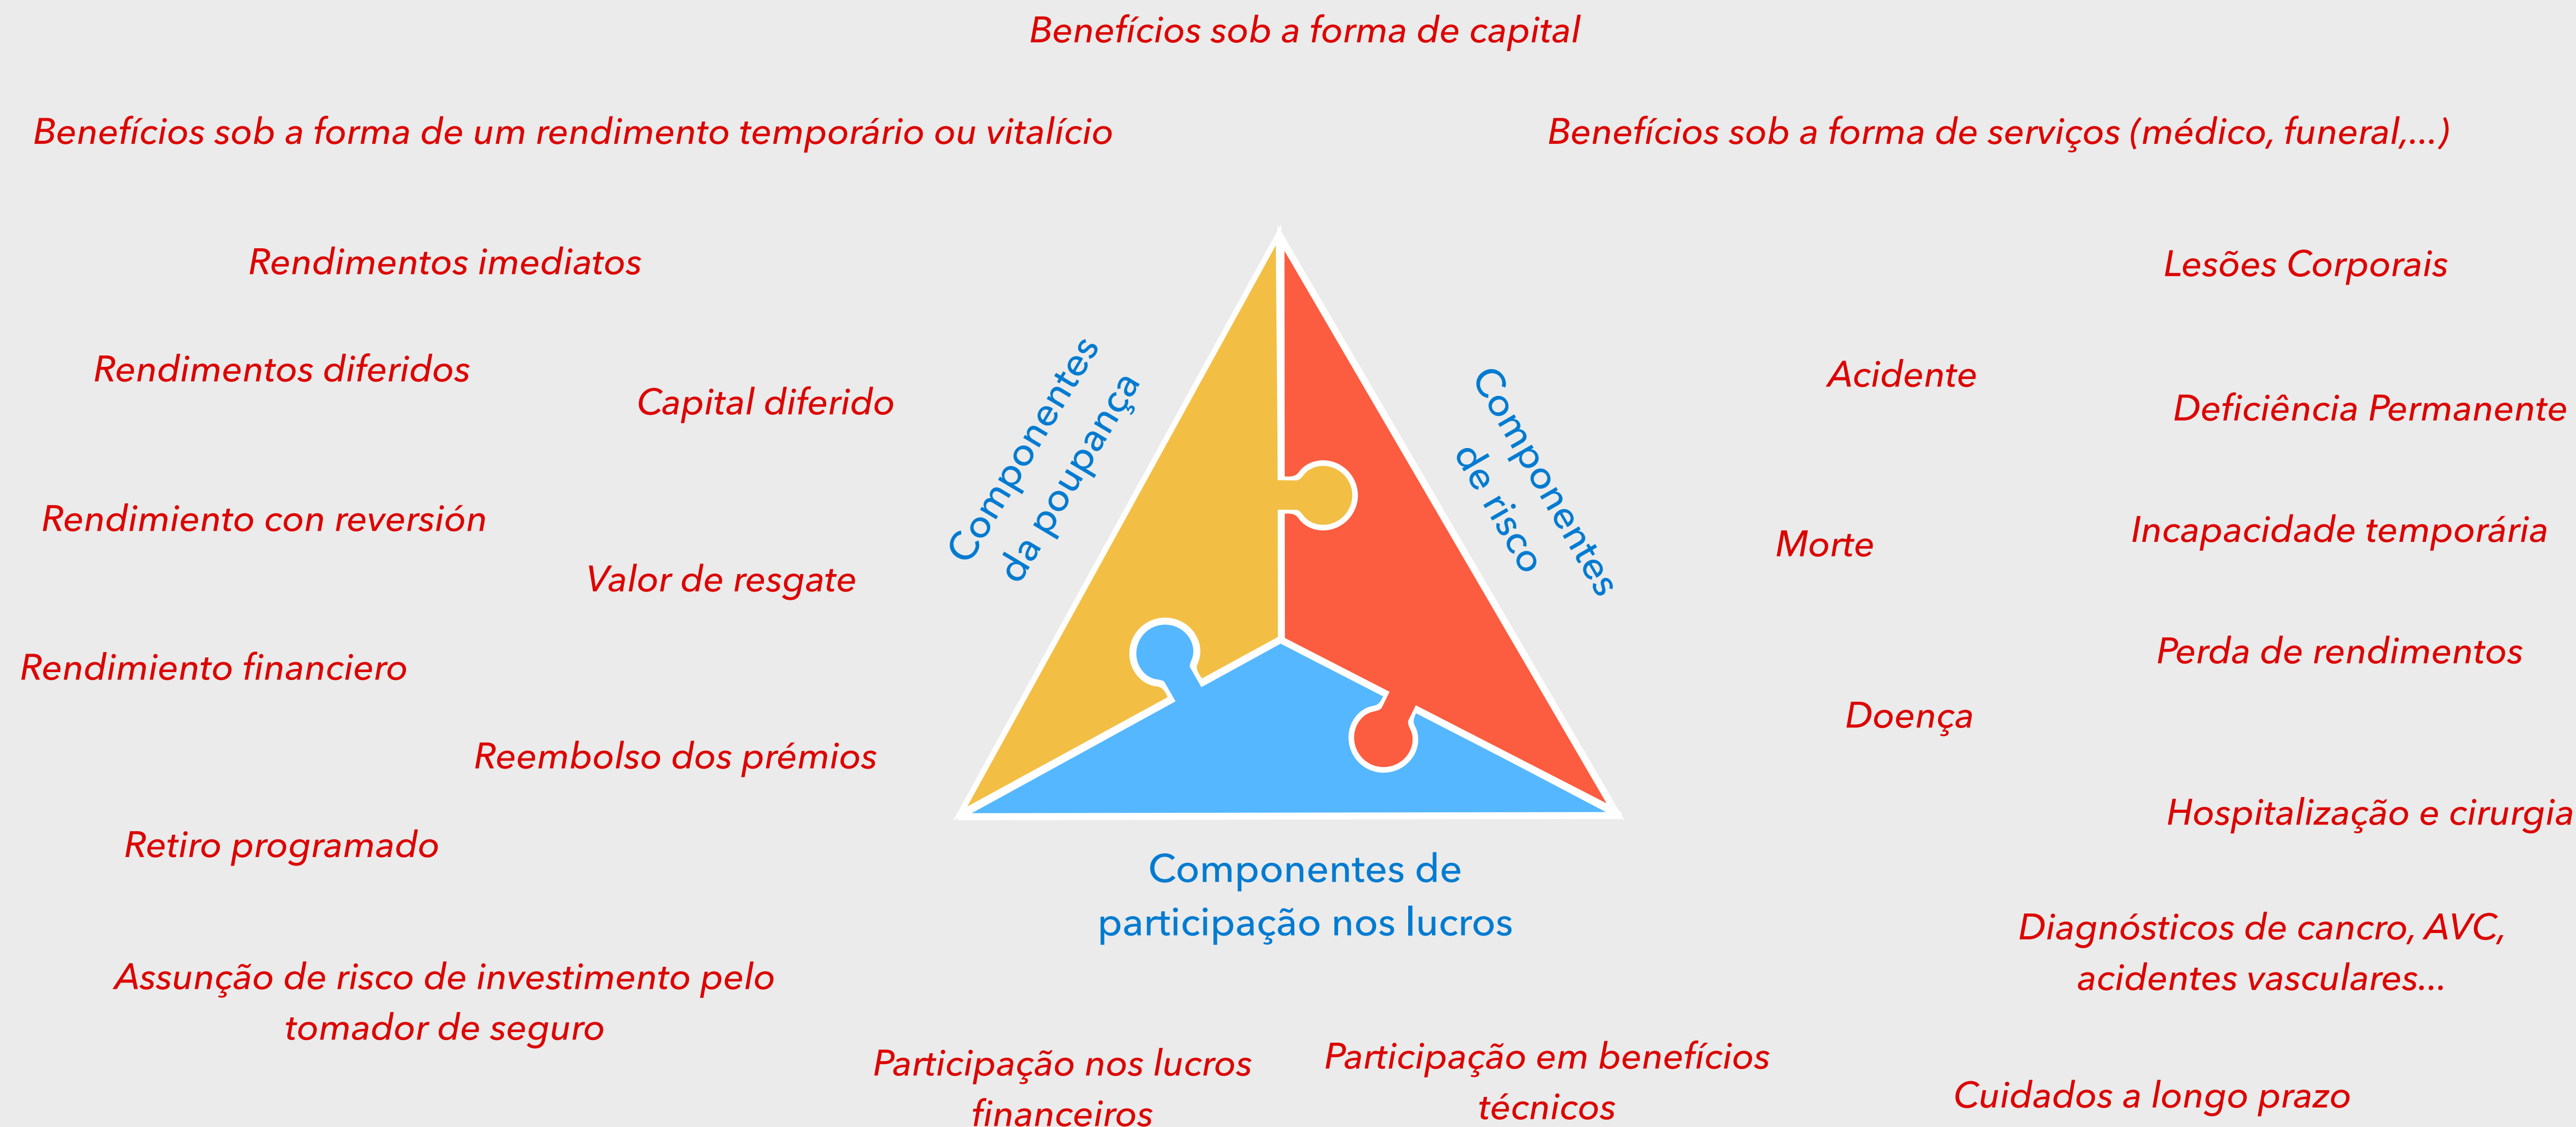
Benefícios sob a forma de capital

Benefícios sob a forma de um rendimento temporário ou vitalício

Benefícios sob a forma de serviços (médico, funeral,...)

Rendimentos imediatos

Rendimentos diferidos

Capital diferido

Rendimiento con reversión

Valor de resgate

Rendimiento financiero

Reembolso dos prémios

Retiro programado

Assunção de risco de investimento pelo tomador de seguro

Componentes da poupança

Componentes de risco

Componentes de participação nos lucros

Lesões Corporais

Acidente

Deficiência Permanente

Morte

Incapacidade temporária

Perda de rendimentos

Doença

Hospitalização e cirurgia

Diagnósticos de cancro, AVC, acidentes vasculares...

Participação nos lucros financeiros

Participação em benefícios técnicos

Cuidados a longo prazo